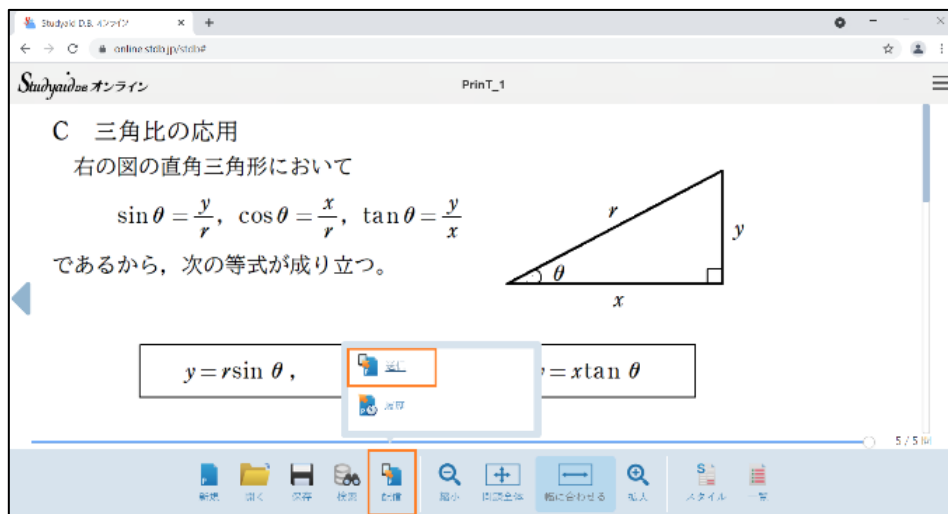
Studyaid D.B. オンライン ×  +

online.stdb.jp/stdb#

Studyaid D.B. オンライン

PrinT_1

C　三角比の応用

右の図の直角三角形において

$\sin\theta=\frac{y}{r}$，$\cos\theta=\frac{x}{r}$，$\tan\theta=\frac{y}{x}$

であるから，次の等式が成り立つ。

$r$

$y$

$\theta$

$x$

$y=r\sin\theta$，

$y=x\tan\theta$

送信

履歴

5 / 5

新規　開く　保存　検索　配信　縮小　画面全体　幅に合わせる　拡大　スタイル　一覧